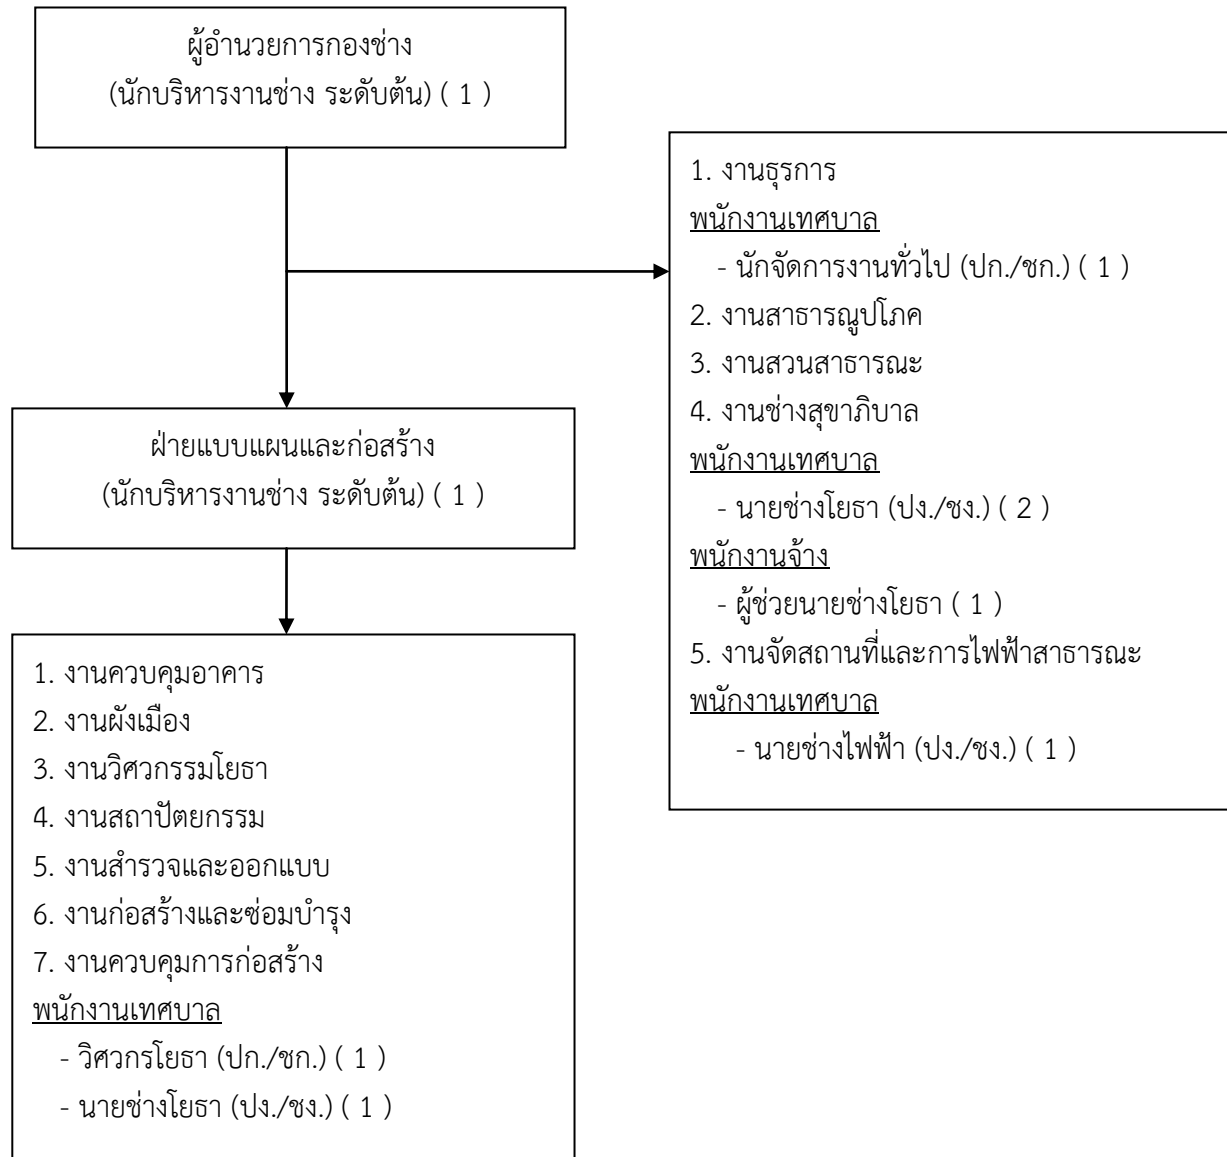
ผู้อำนวยการกองช่าง
(นักบริหารงานช่าง ระดับต้น) ( 1 )

1. งานธุรการ
พนักงานเทศบาล
- นักจัดการงานทั่วไป (ปก./ชก.) ( 1 )
2. งานสาธารณูปโภค
3. งานสวนสาธารณะ
4. งานช่างสุขาภิบาล
พนักงานเทศบาล
- นายช่างโยธา (ปง./ชง.) ( 2 )
พนักงานจ้าง
- ผู้ช่วยนายช่างโยธา ( 1 )
5. งานจัดสถานที่และการไฟฟ้าสาธารณะ
พนักงานเทศบาล
- นายช่างไฟฟ้า (ปง./ชง.) ( 1 )

ฝ่ายแบบแผนและก่อสร้าง
(นักบริหารงานช่าง ระดับต้น) ( 1 )

1. งานควบคุมอาคาร
2. งานผังเมือง
3. งานวิศวกรรมโยธา
4. งานสถาปัตยกรรม
5. งานสำรวจและออกแบบ
6. งานก่อสร้างและซ่อมบำรุง
7. งานควบคุมการก่อสร้าง
พนักงานเทศบาล
- วิศวกรโยธา (ปก./ชก.) ( 1 )
- นายช่างโยธา (ปง./ชง.) ( 1 )